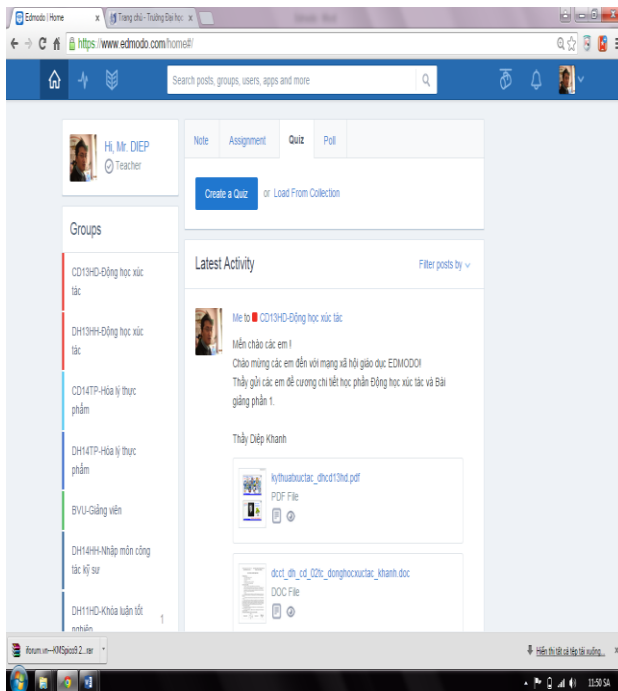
Edmodo | Home ×   Trang chủ - Trường Đại học ×

https://www.edmodo.com/home#/

Search posts, groups, users, apps and more

Hi, Mr. DIEP
Teacher

Note   Assignment   Quiz   Poll

Create a Quiz   or   Load From Collection

Groups

CD13HD-Động học xúc tác

DH13HH-Động học xúc tác

CD14TP-Hóa lý thực phẩm

DH14TP-Hóa lý thực phẩm

BVU-Giảng viên

DH14HH-Nhập môn công tác kỹ sư

DH11HD-Khóa luận tốt nghiệp   1

Latest Activity   Filter posts by

Me to CD13HD-Động học xúc tác

Mến chào các em !
Chào mừng các em đến với mạng xã hội giáo dục EDMODO!
Thầy gửi các em đề cương chi tiết học phần Động học xúc tác và Bài giảng phần 1.

Thầy Diệp Khanh

kythuatxuctac_dhcd13hd.pdf
PDF File

dcct_dh_cd_02tc_donghocxuctac_khanh.doc
DOC File

forum.vn---KMSpico9.2....rar

Hiển thị tất cả tệp tải xuống...

11:50 SA